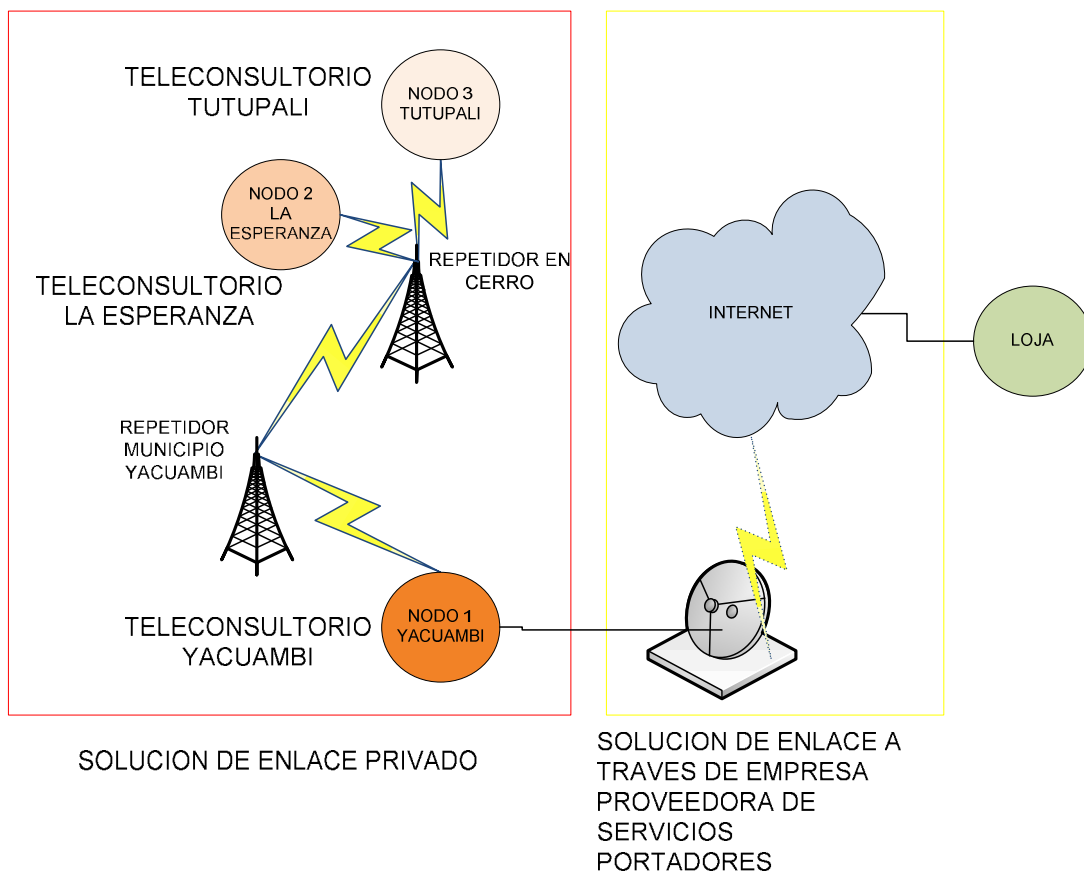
TELECONSULTORIO TUTUPALI

NODO 3 TUTUPALI

NODO 2 LA ESPERANZA

REPETIDOR EN CERRO

TELECONSULTORIO LA ESPERANZA

REPETIDOR MUNICIPIO YACUAMBI

TELECONSULTORIO YACUAMBI

NODO 1 YACUAMBI

INTERNET

LOJA

SOLUCION DE ENLACE PRIVADO

SOLUCION DE ENLACE A TRAVES DE EMPRESA PROVEEDORA DE SERVICIOS PORTADORES